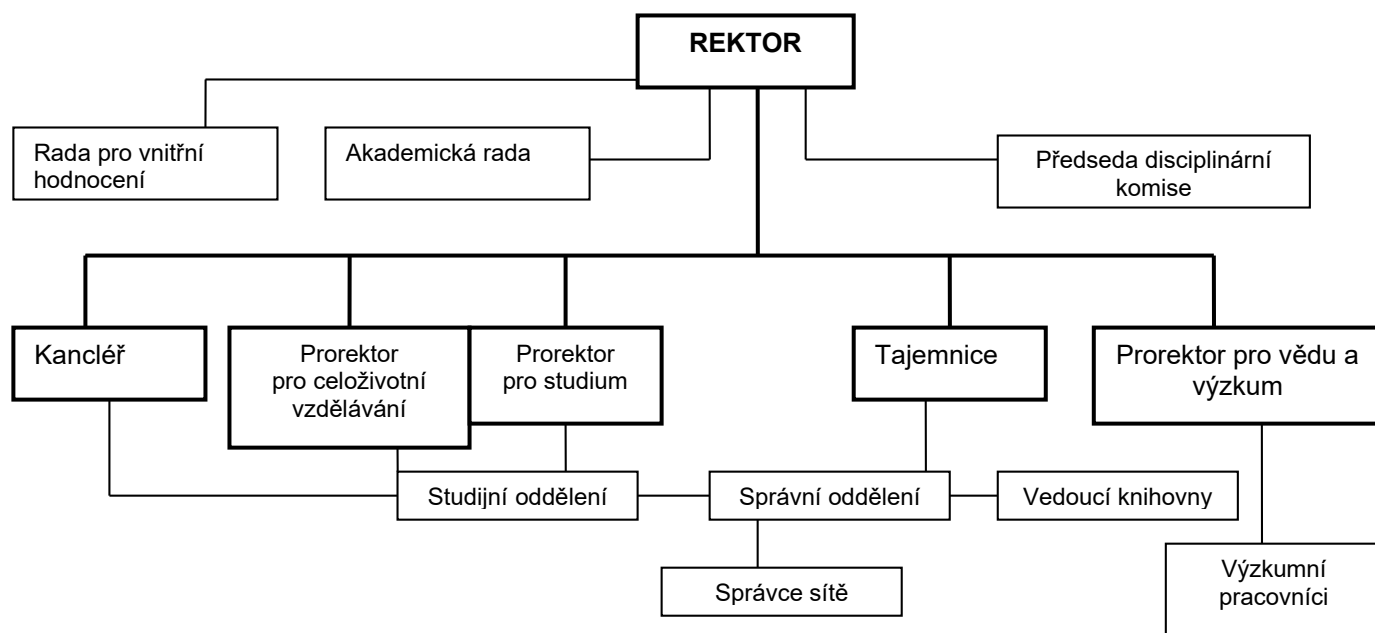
REKTOR

Rada pro vnitřní hodnocení

Akademická rada

Předseda disciplinární komise

Kancléř

Prorektor pro celoživotní vzdělávání

Prorektor pro studium

Tajemnice

Prorektor pro vědu a výzkum

Studijní oddělení

Správní oddělení

Vedoucí knihovny

Správce sítě

Výzkumní pracovníci